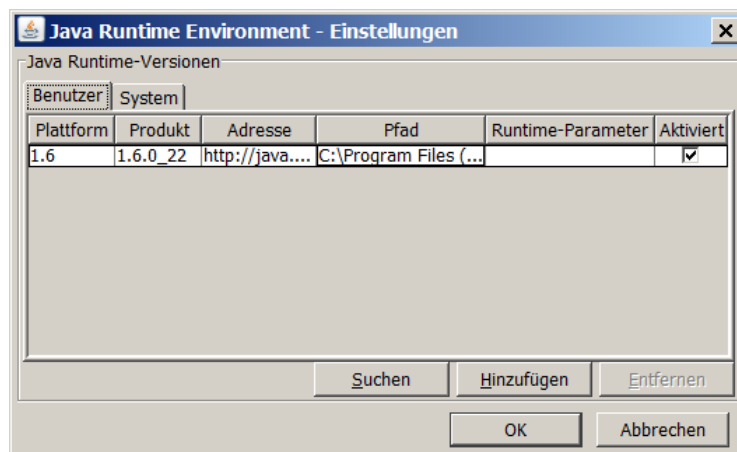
Java Runtime Environment - Einstellungen

Java Runtime-Versionen

Benutzer | System

| Plattform | Produkt | Adresse | Pfad | Runtime-Parameter | Aktiviert |
|---|---|---|---|---|---|
| 1.6 | 1.6.0_22 | http://java.... | C:\Program Files (... | | ☑ |

Suchen | Hinzufügen | Entfernen

OK | Abbrechen